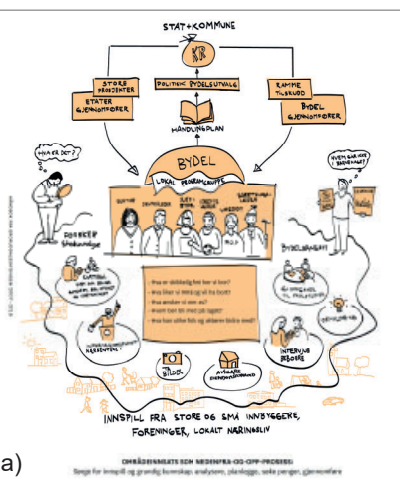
STAT + KOMMUNE

KR

STORE PROSJEKTER

ETATER GJENNOMFØRER

POLITISK BYDELSUTVALG

RAMME TILSKUDD

BYDEL GJENNOMFØRER

HANDLINGPLAN

HVA ER DET?

BYDEL

LOKAL PROGRAMGRUPPE

HVEM SKAL VI SNAKKE MED?

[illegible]

BYDELSBASEN

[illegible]

- Hva er stolthet her vi bor?
- Hva ikke er bra, og vil du bort?
- Hva ønsker vi oss av?
- Hvem kan vi møte på regelm?
- Hva kan alle folk og aktører bidra med?

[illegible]

INTERVJU BEBOERE

BILDE

INNSPILL FRA STORE OG SMÅ INNBYGGERE, FORENINGER, LOKALT NÆRINGSLIV

a)

OMRÅDESATSING SOM NEDENFRA-OG-OPP-PROSESS:
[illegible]